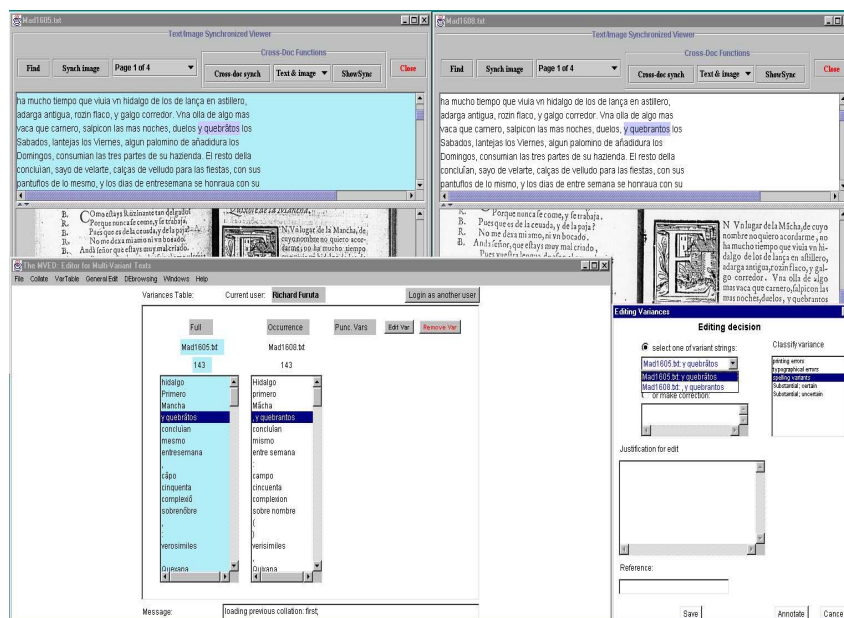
Mad1605.txt

Text/Image Synchronized Viewer

Cross-Doc Functions

Find | Synch image | Page 1 of 4 | Cross-doc synch | Text & image | ShowSync | Close

ha mucho tiempo que viuia vn hidalgo de los de lança en astillero, adarga antigua, rozin flaco, y galgo corredor. Vna olla de algo mas vaca que carnero, salpicon las mas noches, duelos y quebrãtos los Sabados, lantejas los Viernes, algun palomino de añadidura los Domingos, consumian las tres partes de su hazienda. El resto della concluían, sayo de velarte, calças de velludo para las fiestas, con sus pantuflos de lo mesmo, y los dias de entresemana se honraua con su

B. Omo eftays Rozinante tan delgado?
R. Porque nunca fe come, y fe trabaja.
B. Pues que es de la ceuada, y de la paja?
R. No me dexa mi amo ni vn bocado.
B. Anda feñor que eftays muy mal criado.

N Vn lugar de la Mancha, de cuyo nombre no quiero acordarme, no ha mucho tiempo que viuia vn hidalgo

Mad1608.txt

Text/Image Synchronized Viewer

Cross-Doc Functions

Find | Synch image | Page 1 of 4 | Cross-doc synch | Text & image | ShowSync | Close

ha mucho tiempo que viuia vn hidalgo de los de lança en astillero, adarga antigua, rozin flaco, y galgo corredor. Vna olla de algo mas vaca que carnero, salpicon las mas noches, duelos, y quebrantos los Sabados, lantejas los Viernes, algun palomino de añadidura los Domingos, consumian las tres partes de su hazienda. El resto della concluían, sayo de velarte, calças de velludo para las fiestas, con sus pantuflos de lo mismo, y los dias de entre semana se honraua con su

R. Porque nunca fe come, y fe trabaja.
B. Pues que es de la ceuada, y de la paja?
R. No me dexa mi amo, ni vn bocado.
B. Anda feñor, que eftays muy mal criado,

N Vn lugar de la Mãcha, de cuyo nombre no quiero acordarme, no ha mucho tiempo que viuia vn hidalgo de los de lança en aftillero, adarga antigua, rozin flaco, y galgo corredor. Vna olla de algo mas vaca que carnero, falpicon las mas noches, duelos, y quebrantos

The MVED: Editor for Multi-Variant Texts

File Collate VarTable GeneralEdit DBrowsing Windows Help

Variances Table: Current user: Richard Furuta | Login as another user

Full | Occurrence | Punc. Vars | Edit Var | Remove Var

Mad1605.txt | Mad1608.txt

143 | 143

| Mad1605.txt | Mad1608.txt |
|---|---|
| hidalgo | Hidalgo |
| Primero | primero |
| Mancha | Mãcha |
| y quebrãtos | , y quebrantos |
| concluian | concluían |
| mesmo | mismo |
| entresemana | entre semana |
| , | ; |
| cãpo | campo |
| cinquenta | cincuenta |
| complexiõ | complexion |
| sobrenõbre | sobre nombre |
| , | ( |
| | ) |
| verosimiles | verisimiles |
| Quexana | Quixana |

Message: loading previous collation: first;

Editing Variances

Editing decision

select one of variant strings:

Mad1605.txt: y quebrãtos
Mad1605.txt: y quebrãtos
Mad1608.txt: , y quebrantos

or make correction:

Classify variance

printing errors
typographical errors
spelling variants
Substantial; certain
Substantial; uncertain

Justification for edit

Reference:

Save | Annotate | Cance